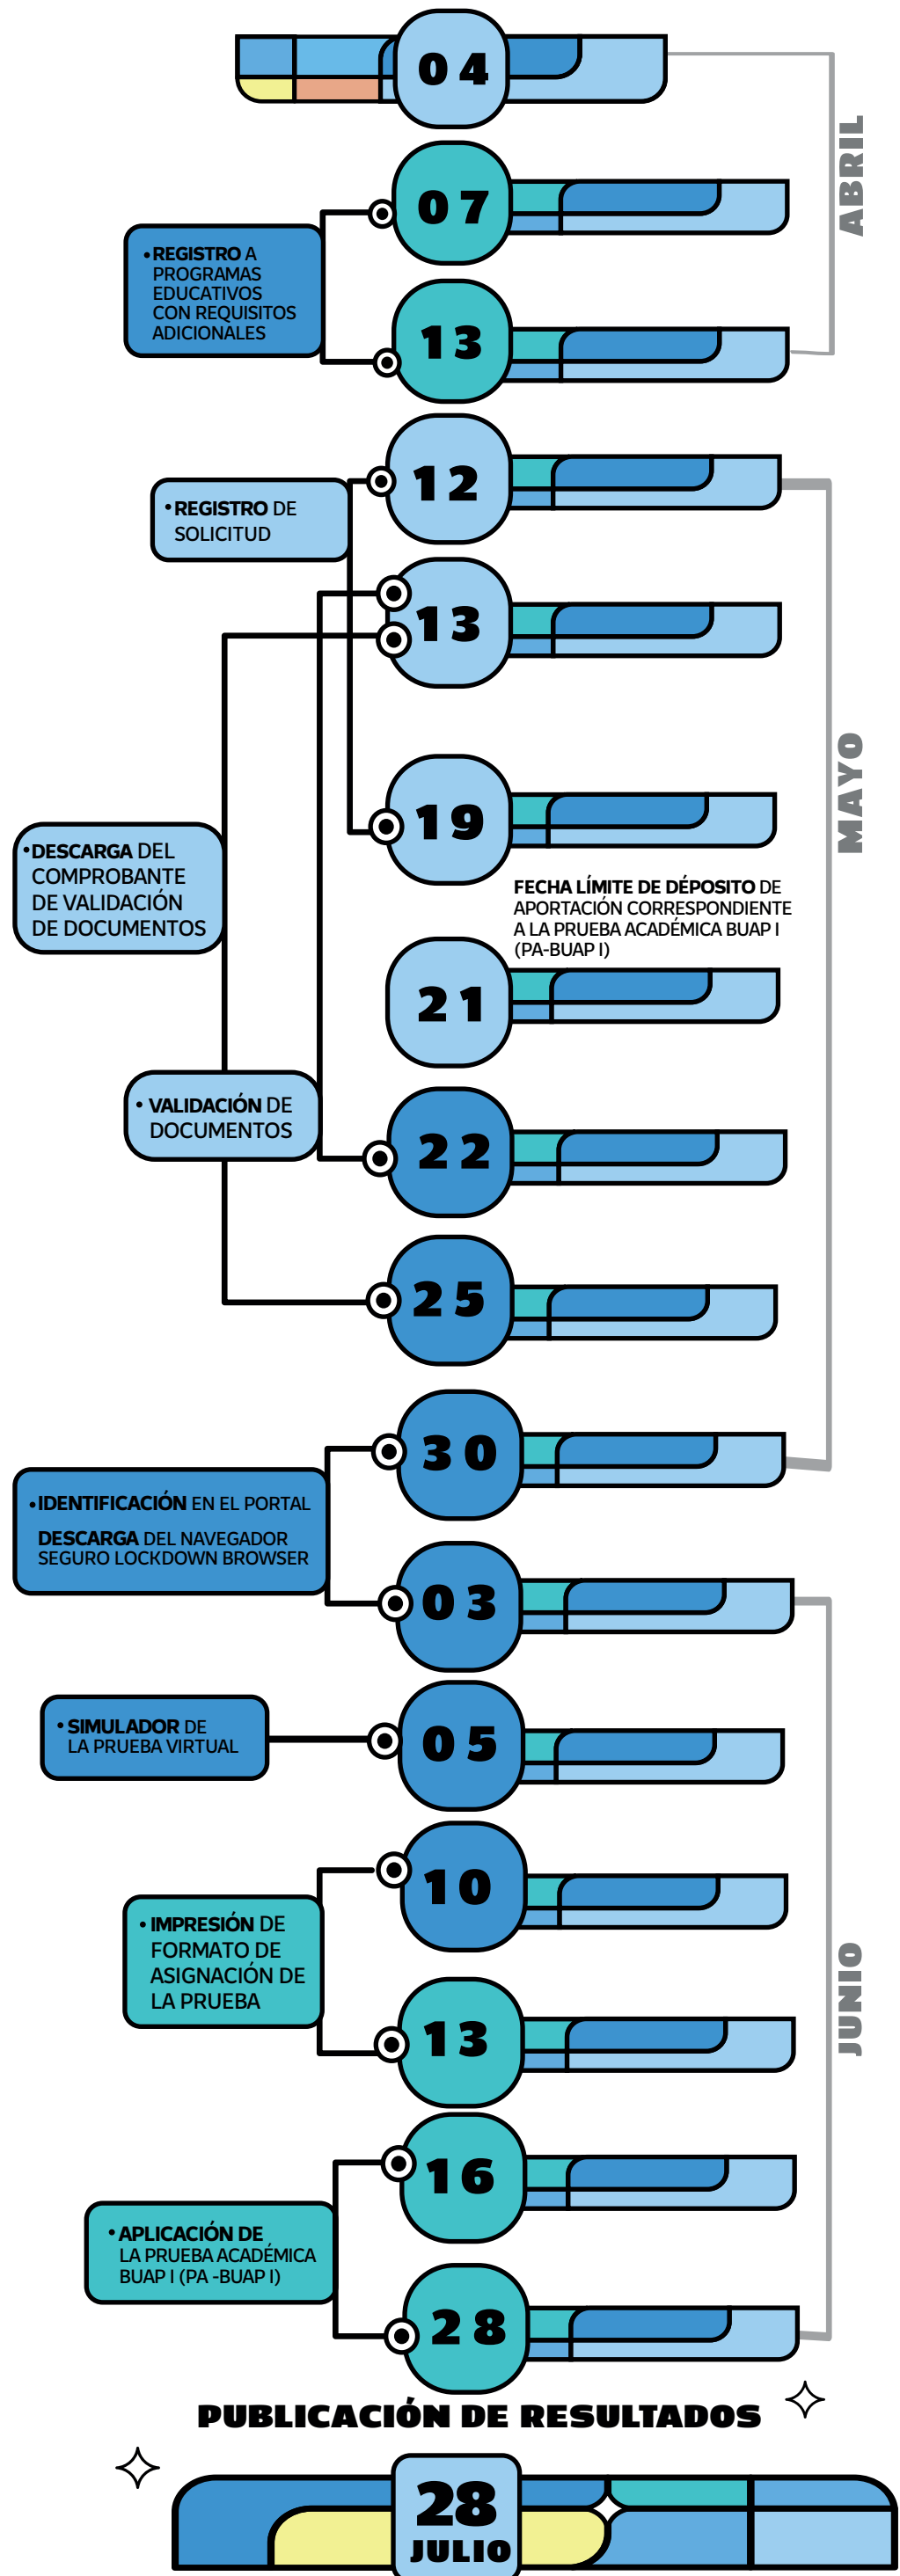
04

ABRIL

07

• REGISTRO A PROGRAMAS EDUCATIVOS CON REQUISITOS ADICIONALES

13

12

• REGISTRO DE SOLICITUD

13

19

• DESCARGA DEL COMPROBANTE DE VALIDACIÓN DE DOCUMENTOS

FECHA LÍMITE DE DÉPOSITO DE APORTACIÓN CORRESPONDIENTE A LA PRUEBA ACADÉMICA BUAP I (PA-BUAP I)

21

MAYO

• VALIDACIÓN DE DOCUMENTOS

22

25

30

• IDENTIFICACIÓN EN EL PORTAL
DESCARGA DEL NAVEGADOR SEGURO LOCKDOWN BROWSER

03

• SIMULADOR DE LA PRUEBA VIRTUAL

05

10

• IMPRESIÓN DE FORMATO DE ASIGNACIÓN DE LA PRUEBA

13

JUNIO

16

• APLICACIÓN DE LA PRUEBA ACADÉMICA BUAP I (PA -BUAP I)

28

PUBLICACIÓN DE RESULTADOS

28
JULIO